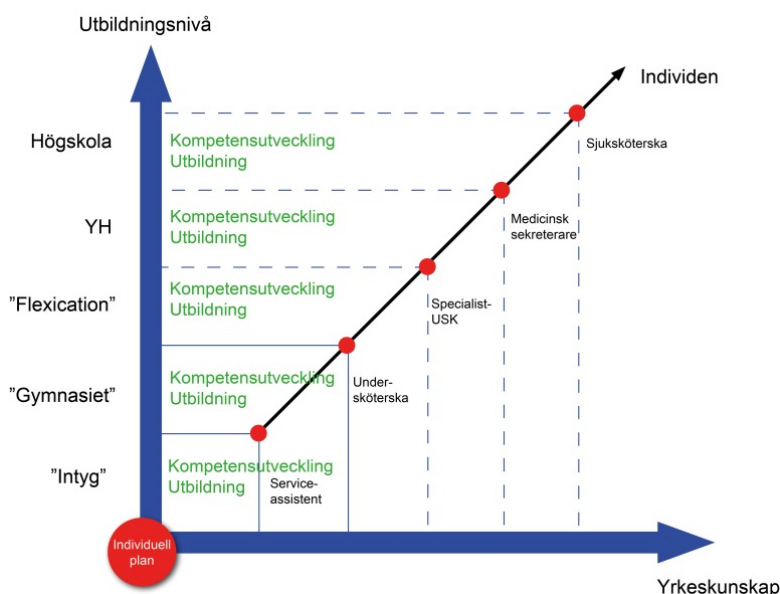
Utbildningsnivå

Individen

Högskola

Kompetensutveckling
Utbildning

Sjuksköterska

YH

Kompetensutveckling
Utbildning

Medicinsk sekreterare

”Flexication”

Kompetensutveckling
Utbildning

Specialist-USK

”Gymnasiet”

Kompetensutveckling
Utbildning

Undersköterska

”Intyg”

Kompetensutveckling
Utbildning

Serviceassistent

Individuell plan

Yrkeskunskap